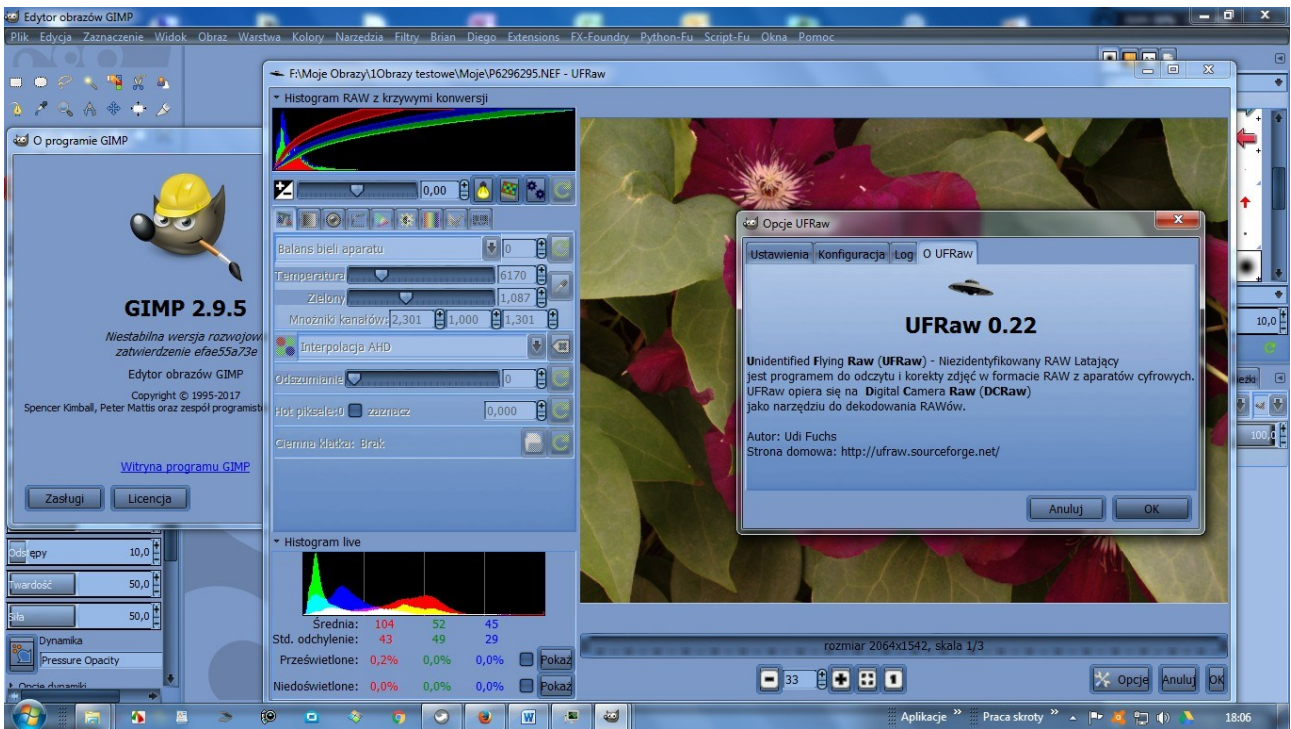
Edytor obrazów GIMP

Plik Edycja Zaznaczenie Widok Obraz Warstwa Kolory Narzędzia Filtry Brian Diego Extensions FX-Foundry Python-Fu Script-Fu Okna Pomoc

O programie GIMP

GIMP 2.9.5

Niestabilna wersja rozwojow zatwierdzenie efae55a73e

Edytor obrazów GIMP

Copyright © 1995-2017
Spencer Kimball, Peter Mattis oraz zespół programist

Witryna programu GIMP

Zasługi Licencja

F:\Moje Obrazy\1Obrazy testowe\Moje\P6296295.NEF - UFRaw

Histogram RAW z krzywymi konwersji

0,00

Balans bieli aparatu 0

Temperatura 6170

Zielony 1,087

Mnożniki kanałów: 2,301 1,000 1,301

Interpolacja AHD

Odszumianie 0

Hot piksele: 0 zaznacz 0,000

Ciemna klatka: Brak

Histogram live

| | | | |
|---|---|---|---|
| Średnia: | 104 | 52 | 45 |
| Std. odchylenie: | 43 | 49 | 29 |
| Prześwietlone: | 0,2% | 0,0% | 0,0% |
| Niedoświetlone: | 0,0% | 0,0% | 0,0% |

Pokaż
Pokaż

Opcje UFRaw

Ustawienia Konfiguracja Log O UFRaw

UFRaw 0.22

Unidentified Flying Raw (UFRaw) - Niezidentyfikowany RAW Latający jest programem do odczytu i korekty zdjęć w formacie RAW z aparatów cyfrowych. UFRaw opiera się na Digital Camera Raw (DCRaw) jako narzędziu do dekodowania RAWów.

Autor: Udi Fuchs
Strona domowa: http://ufraw.sourceforge.net/

Anuluj OK

rozmiar 2064x1542, skala 1/3

33

Opcje Anuluj OK

Odstępy 10,0
Twardość 50,0
Siła 50,0
Dynamika
Pressure Opacity
Opcje dynamiki

10,0
100,0

Aplikacje Praca skroty 18:06